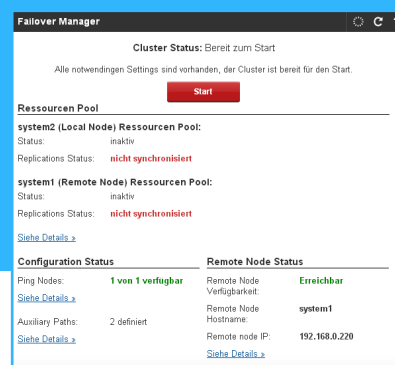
Failover Manager

Cluster Status: Bereit zum Start

Alle notwendingen Settings sind vorhanden, der Cluster ist bereit für den Start.

Start

Ressourcen Pool

system2 (Local Node) Ressourcen Pool:

Status: inaktiv

Replications Status: nicht synchronisiert

system1 (Remote Node) Ressourcen Pool:

Status: inaktiv

Replications Status: nicht synchronisiert

Siehe Details »

Configuration Status

Ping Nodes: 1 von 1 verfügbar

Siehe Details »

Auxiliary Paths: 2 definiert

Siehe Details »

Remote Node Status

Remote Node Verfügbarkeit: Erreichbar

Remote Node Hostname: system1

Remote node IP: 192.168.0.220

Siehe Details »